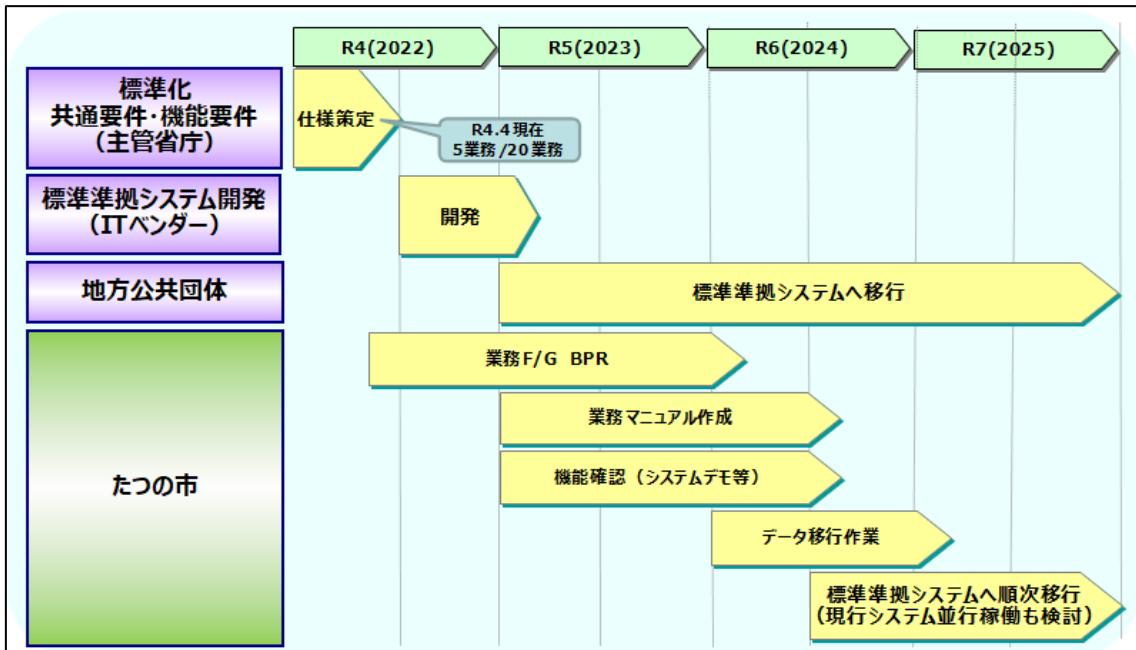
R4(2022)
R5(2023)
R6(2024)
R7(2025)

標準化
共通要件･機能要件
（主管省庁）

仕様策定

R4.4現在
5業務 /20業務

標準準拠システム開発
（ITベンダー）

開発

地方公共団体

標準準拠システムへ移行

たつの市

業務F/G BPR

業務マニュアル作成

機能確認（システムデモ等）

データ移行作業

標準準拠システムへ順次移行
（現行システム並行稼働も検討）